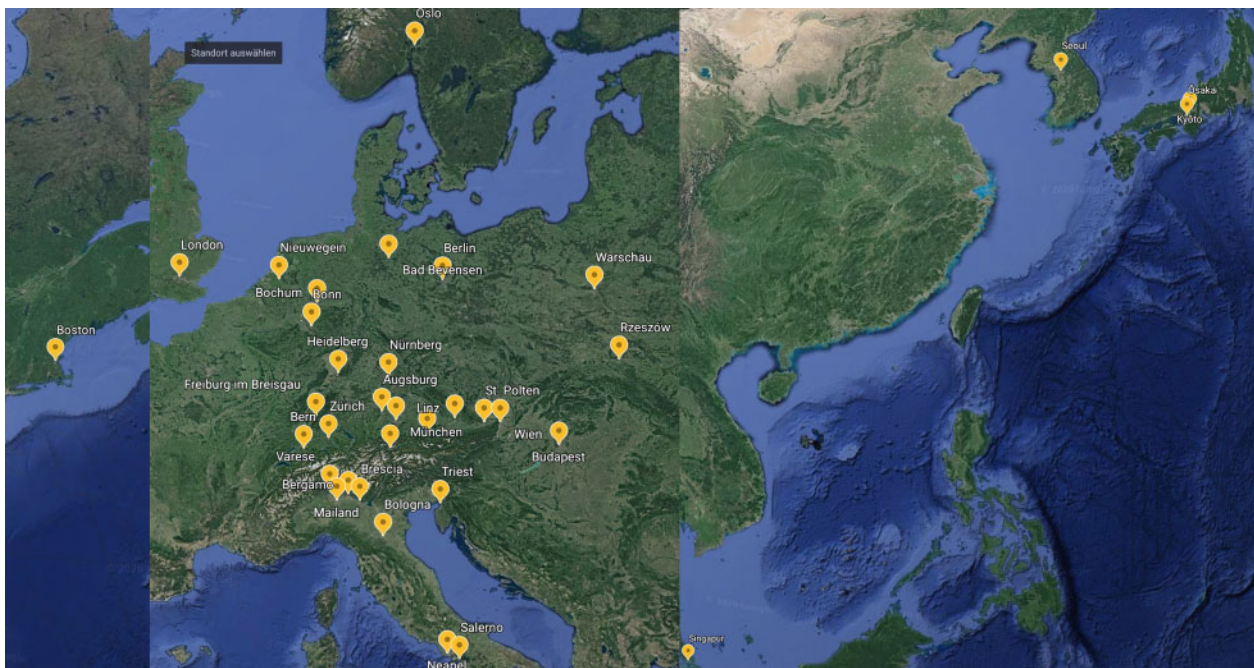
Oslo
Standort auswählen
London
Nieuwegein
Berlin
Bad Bevensen
Warschau
Bochum
Bonn
Boston
Rzeszów
Heidelberg
Nurnberg
Freiburg im Breisgau
Augsburg
St. Polten
Zurich
Linz
Bern
München
Wien
Varese
Budapest
Brescia
Triest
Bergamo
Mailand
Bologna
Salerno
Neapel
Seoul
Osaka
Kyoto
Singapur